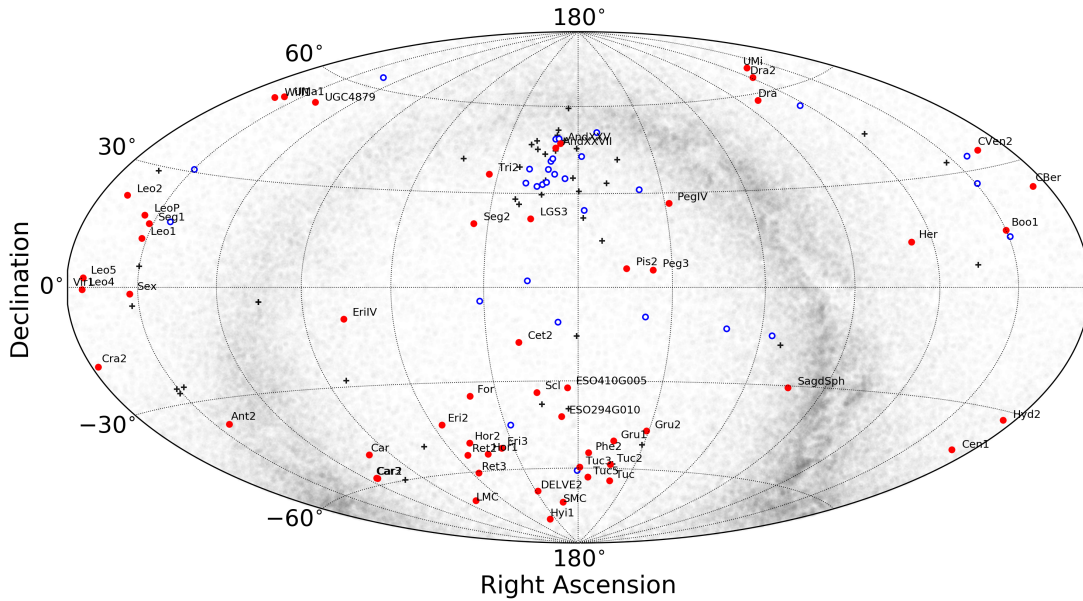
180°
60°
30°
0°
−30°
−60°
180°
Declination
Right Ascension
UMi
Dra2
Dra
WilUMa1
UGC4879
AndXV
AndXXVII
Tri2
CVen2
CBer
Leo2
LeoP
Seg1
Leo1
PegIV
Seg2
LGS3
Her
Boo1
Leo5
Vir1Leo4
Sex
Pis2
Peg3
EriIV
Cet2
Cra2
For
Scl
ESO410G005
ESO294G010
SagdSph
Ant2
Eri2
Gru2
Hyd2
Hor2
Ret2Hr1
Eri3
Gru1
Phe2
Car
Tuc3
Tuc2
Cen1
Car3
Ret3
Tuc5
Tuc
LMC
DELVE2
SMC
Hyi1